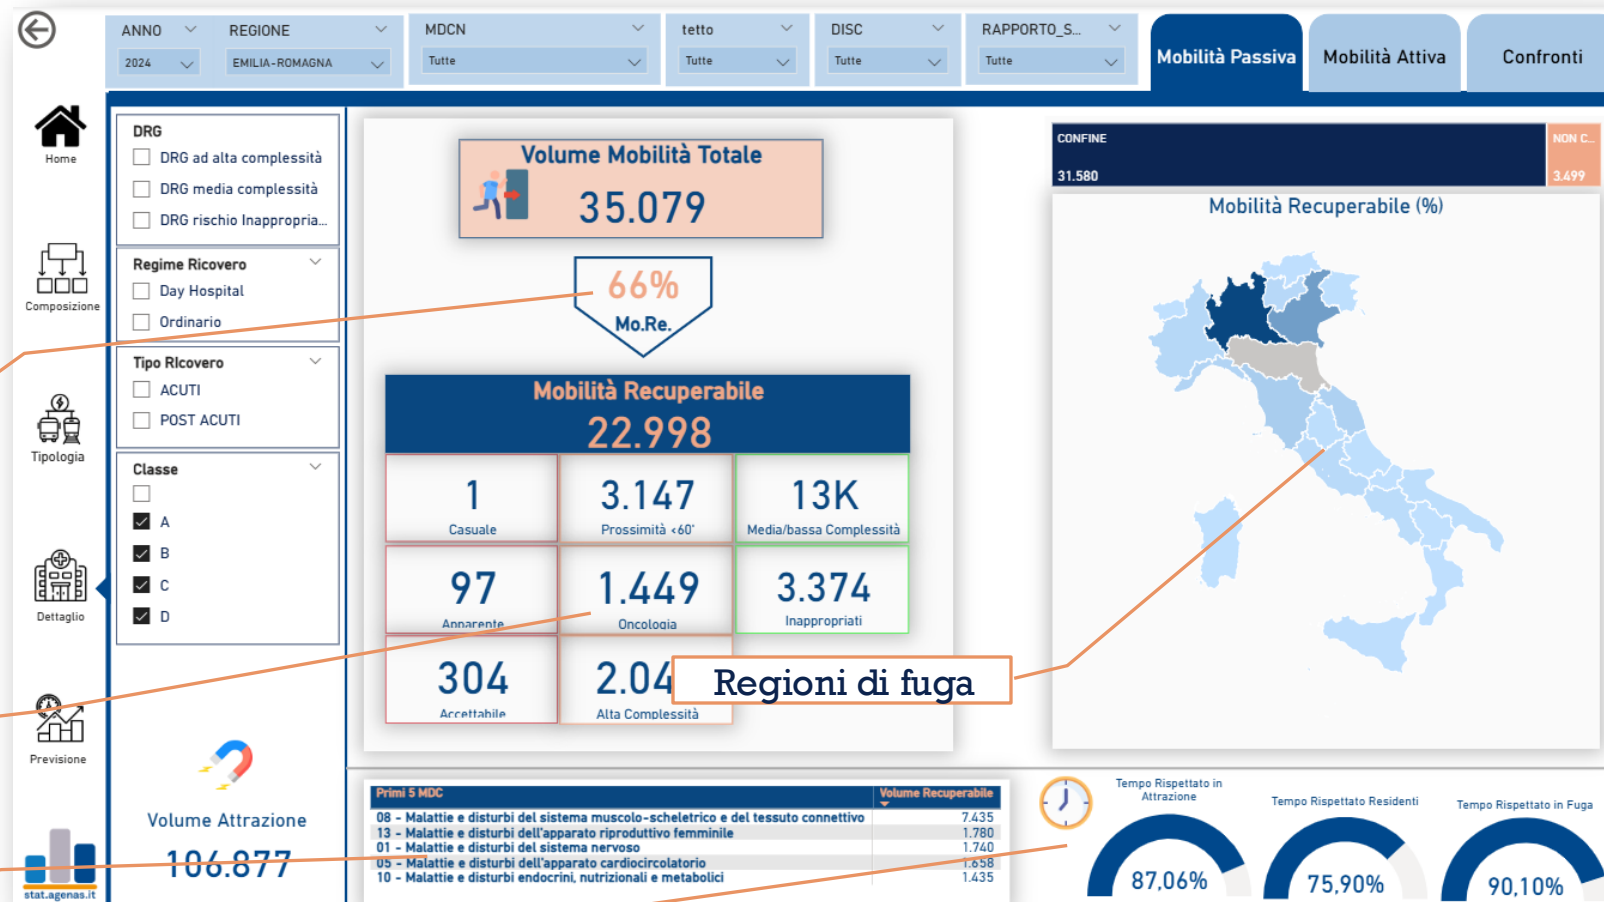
ANNO 2024
REGIONE EMILIA-ROMAGNA
MDCN Tutte
tetto Tutte
DISC Tutte
RAPPORTO_S... Tutte
Mobilità Passiva
Mobilità Attiva
Confronti

Home
Composizione
Tipologia
Dettaglio
Previsione
stat.agenas.it

DRG
DRG ad alta complessità
DRG media complessità
DRG rischio Inappropria...

Regime Ricovero
Day Hospital
Ordinario

Tipo RIcovero
ACUTI
POST ACUTI

Classe
A
B
C
D

Volume Attrazione
106.877

Volume Mobilità Totale
35.079

66%
Mo.Re.

Mobilità Recuperabile
22.998

| 1 Casuale | 3.147 Prossimità <60' | 13K Media/bassa Complessità |
|---|---|---|
| 97 Apparente | 1.449 Oncologia | 3.374 Inappropriati |
| 304 Accettabile | 2.04 Alta Complessità | |

Regioni di fuga

CONFINE 31.580
NON C... 3.499

Mobilità Recuperabile (%)

| Primi 5 MDC | Volume Recuperabile |
|---|---|
| 08 - Malattie e disturbi del sistema muscolo-scheletrico e del tessuto connettivo | 7.435 |
| 13 - Malattie e disturbi dell'apparato riproduttivo femminile | 1.780 |
| 01 - Malattie e disturbi del sistema nervoso | 1.740 |
| 05 - Malattie e disturbi dell'apparato cardiocircolatorio | 1.658 |
| 10 - Malattie e disturbi endocrini, nutrizionali e metabolici | 1.435 |

Tempo Rispettato in Attrazione
87,06%
Tempo Rispettato Residenti
75,90%
Tempo Rispettato in Fuga
90,10%